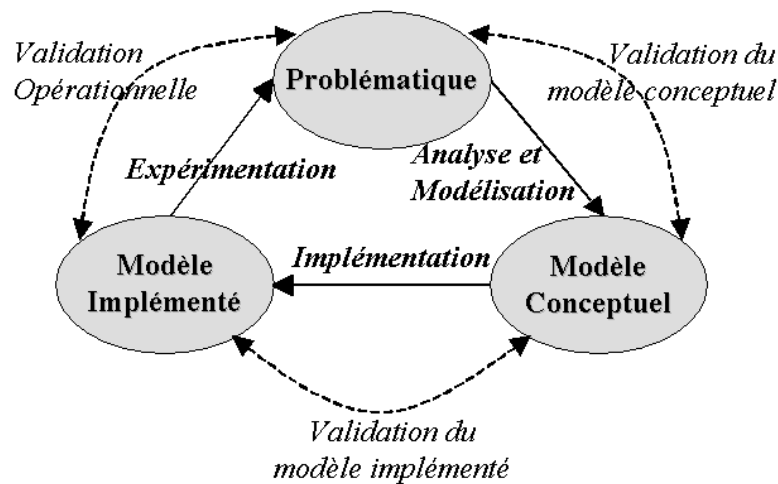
Validation Opérationnelle

Problématique

Validation du modèle conceptuel

Expérimentation

Analyse et Modélisation

Modèle Implémenté

Implémentation

Modèle Conceptuel

Validation du modèle implémenté